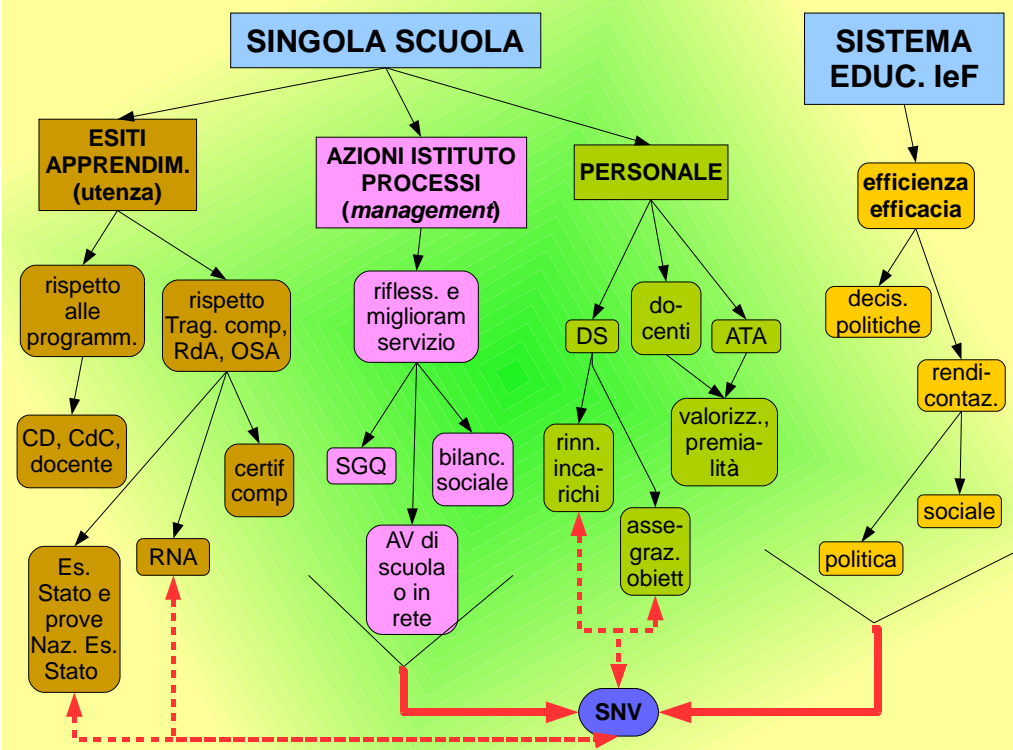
SINGOLA SCUOLA

SISTEMA EDUC. IeF

ESITI APPRENDIM. (utenza)

AZIONI ISTITUTO PROCESSI (management)

PERSONALE

efficienza efficacia

rispetto alle programm.

rispetto Trag. comp, RdA, OSA

rifless. e migliorам servizio

DS

do-centi

ATA

decis. politiche

rendi-contaz.

CD, CdC, docente

certif comp

SGQ

bilanc. sociale

rinn. inca-richi

valorizz., premia-lità

sociale

Es. Stato e prove Naz. Es. Stato

RNA

AV di scuola o in rete

asse-graz. obiett

politica

SNV